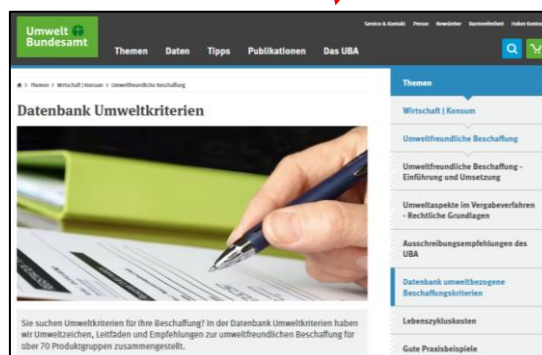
Umwelt Bundesamt

Service & Kontakt Presse Newsletter Barrierefreiheit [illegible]

Themen Daten Tipps Publikationen Das UBA

> Themen > Wirtschaft | Konsum > Umweltfreundliche Beschaffung

Datenbank Umweltkriterien

Sie suchen Umweltkriterien für Ihre Beschaffung? In der Datenbank Umweltkriterien haben wir Umweltzeichen, Leitfäden und Empfehlungen zur umweltfreundlichen Beschaffung für über 70 Produktgruppen zusammengestellt.

Themen

Wirtschaft | Konsum

Umweltfreundliche Beschaffung

Umweltfreundliche Beschaffung - Einführung und Umsetzung

Umweltaspekte im Vergabeverfahren - Rechtliche Grundlagen

Ausschreibungsempfehlungen des UBA

Datenbank umweltbezogene Beschaffungskriterien

Lebenszykluskosten

Gute Praxisbeispiele